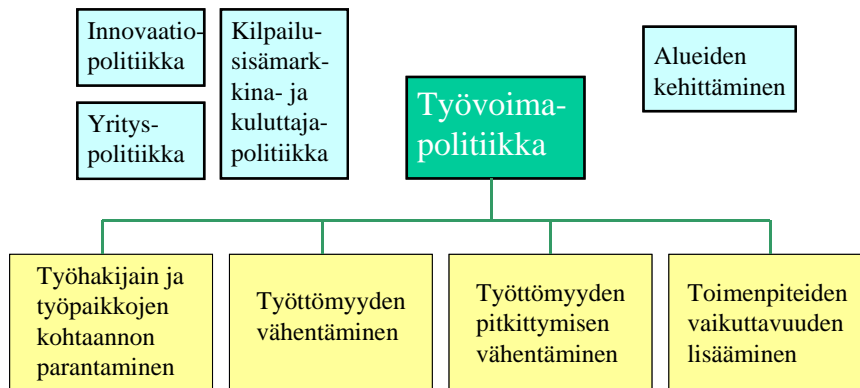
Innovaatiopolitiikka

Yrityspolitiikka

Kilpailu-sisämarkkina- ja kuluttajapolitiikka

Työvoimapolitiikka

Alueiden kehittäminen

Työhakijain ja työpaikkojen kohtaannon parantaminen

Työttömyyden vähentäminen

Työttömyyden pitkittymisen vähentäminen

Toimenpiteiden vaikuttavuuden lisääminen